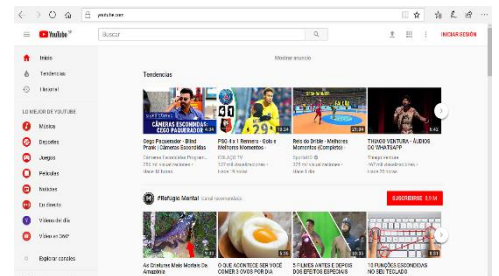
youtube.com

YouTube

Buscar

INICIAR SESIÓN

Mostrar anuncio

Inicio

Tendencias

Historial

LO MEJOR DE YOUTUBE

Música

Deportes

Juegos

Películas

Noticias

En directo

Videos de día

Vídeos en 360º

Explorar canales

Tendencias

CÂMERAS ESCONDIDAS: CEGO PAQUERADOR

Cego Paquerador - Blind Prank | Câmeras Escondidas

Câmeras Escondidas Program...

255 mil visualizaciones

Hace 18 horas

PSG 4 x 1 Rennes - Gols e Melhores Momentos

ESA AQUI TV

129 mil visualizaciones

Hace 18 horas

Real do Dribble - Melhores Momentos (Completo)

SportsTV

329 mil visualizaciones

Hace 9 horas

THIAGO VENTURA - ÁUDIO DO WHATSAPP

Thiago Ventura

Hace 9 horas

#Refúgio Mental

SUSCRIBIRSE

As Criaturas Mais Mortais Da Amazônia

O QUE ACONTECE SE VOCÊ COMER 3 OVOS POR DIA

5 FILMES ANTES E DEPOIS DOS EFEITOS ESPECIAIS

10 FUNÇÕES ESCONDIDAS NO SEU TECLADO